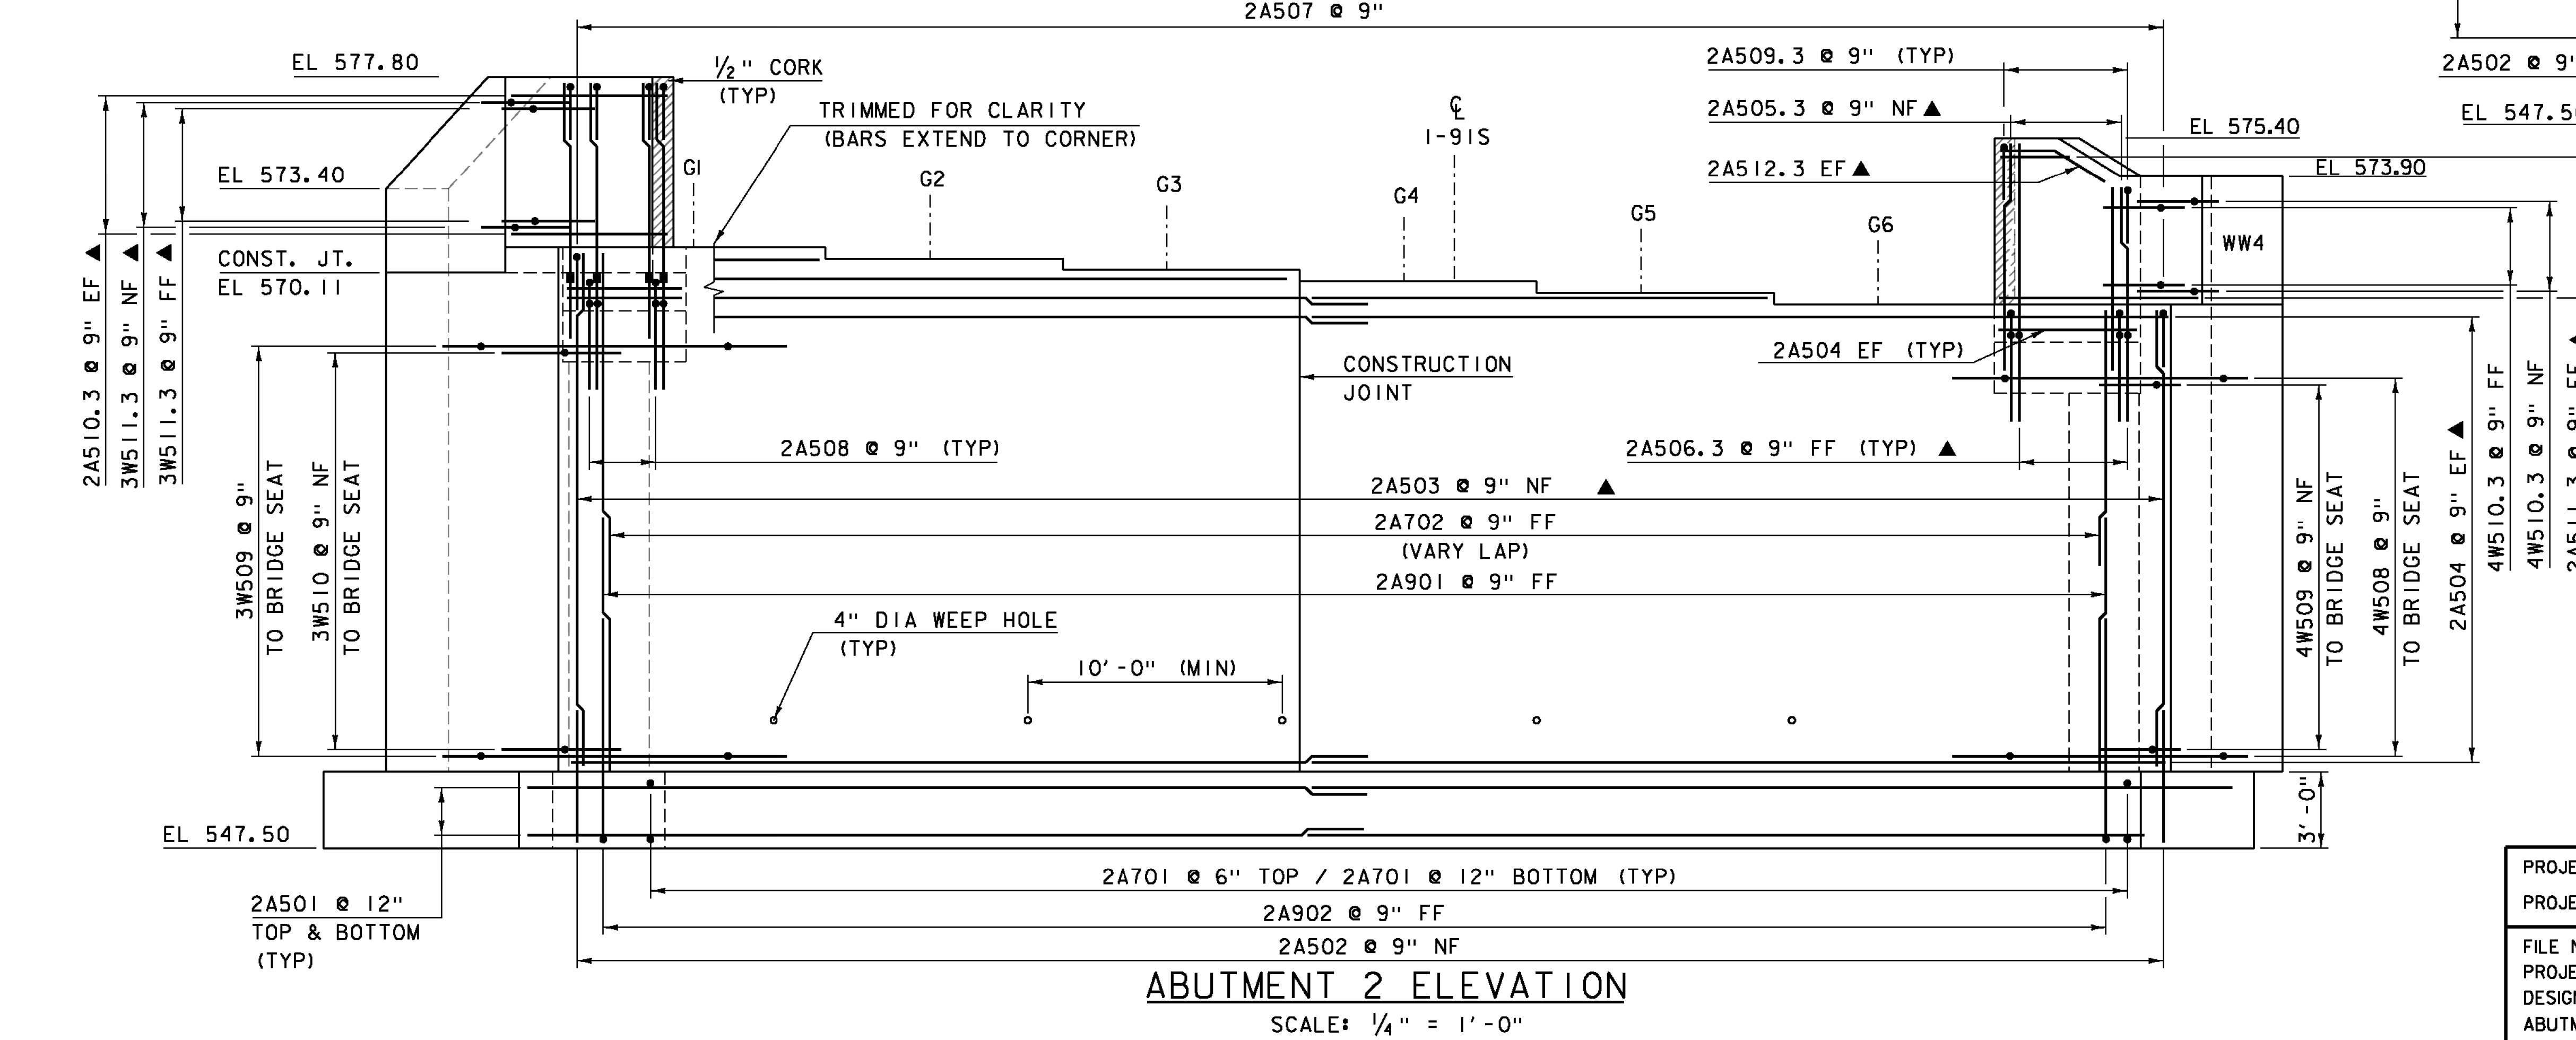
2A507 @ 9"

EL 577.80

$\frac{1}{2}$" CORK (TYP)

TRIMMED FOR CLARITY (BARS EXTEND TO CORNER)

EL 573.40

CONST. JT. EL 570.11

2A510.3 @ 9" EF ▲

3W511.3 @ 9" NF ▲

3W511.3 @ 9" FF ▲

G1

G2

G3

G4

℄ I-91S

G5

G6

2A509.3 @ 9" (TYP)

2A505.3 @ 9" NF ▲

2A512.3 EF ▲

EL 575.40

EL 573.90

WW4

2A502 @ 9"

EL 547.5

2A504 EF (TYP)

CONSTRUCTION JOINT

3W509 @ 9" TO BRIDGE SEAT

3W510 @ 9" NF TO BRIDGE SEAT

2A508 @ 9" (TYP)

2A506.3 @ 9" FF (TYP) ▲

2A503 @ 9" NF ▲

2A702 @ 9" FF (VARY LAP)

2A901 @ 9" FF

4" DIA WEEP HOLE (TYP)

10'-0" (MIN)

4W509 @ 9" NF TO BRIDGE SEAT

4W508 @ 9" TO BRIDGE SEAT

2A504 @ 9" EF ▲

4W510.3 @ 9" FF

4W510.3 @ 9" NF

2A511.3 @ 9" EF

EL 547.50

3'-0"

2A501 @ 12" TOP & BOTTOM (TYP)

2A701 @ 6" TOP / 2A701 @ 12" BOTTOM (TYP)

2A902 @ 9" FF

2A502 @ 9" NF

ABUTMENT 2 ELEVATION

SCALE: $\frac{1}{4}$" = 1'-0"

PROJE

PROJE

FILE N

PROJE

DESIG

ABUTM